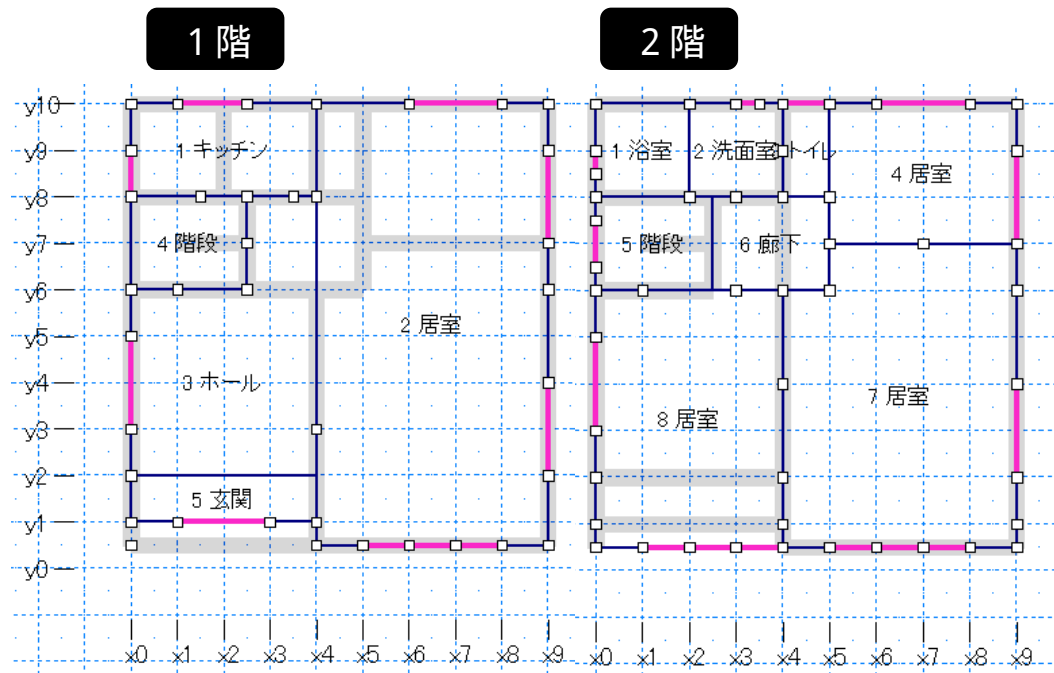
1 階

2 階

y10
y9
y8
y7
y6
y5
y4
y3
y2
y1
y0

1 キッチン
4 階段
2 居室
3 ホール
5 玄関

1 浴室
2 洗面室
3 トイレ
4 居室
5 階段
6 廊下
7 居室
8 居室

x0 x1 x2 x3 x4 x5 x6 x7 x8 x9

x0 x1 x2 x3 x4 x5 x6 x7 x8 x9